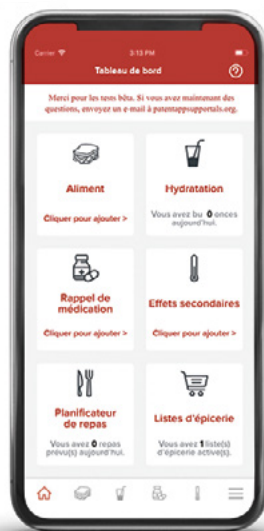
Carrier
3:15 PM
Tableau de bord
?

Merci pour les tests bêta. Si vous avez maintenant des questions, envoyez un e-mail à patentappsupportals.org.

Aliment
Cliquer pour ajouter >

Hydratation
Vous avez bu 0 onces aujourd'hui.

Rappel de médication
Cliquer pour ajouter >

Effets secondaires
Cliquer pour ajouter >

Planificateur de repas
Vous avez 0 repas prévu(s) aujourd'hui.

Listes d'épicerie
Vous avez 1 liste(s) d'épicerie active(s).